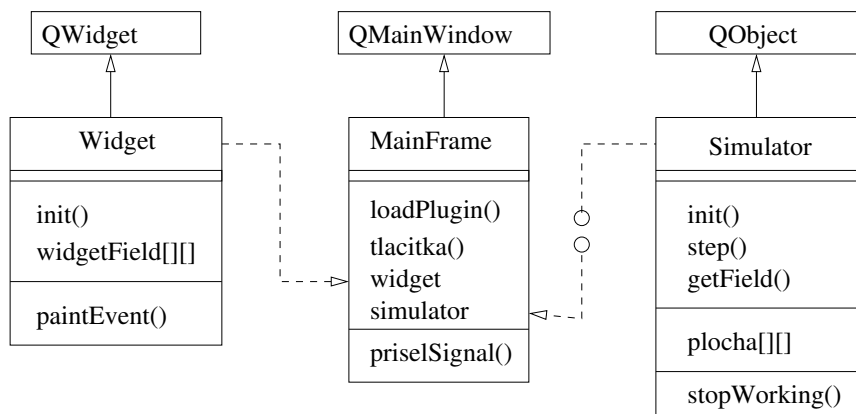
QWidget

Widget

init()
widgetField[][]

paintEvent()

QMainWindow

MainFrame

loadPlugin()
tlacitka()
widget
simulator

priselSignal()

QObject

Simulator

init()
step()
getField()

plocha[][]

stopWorking()